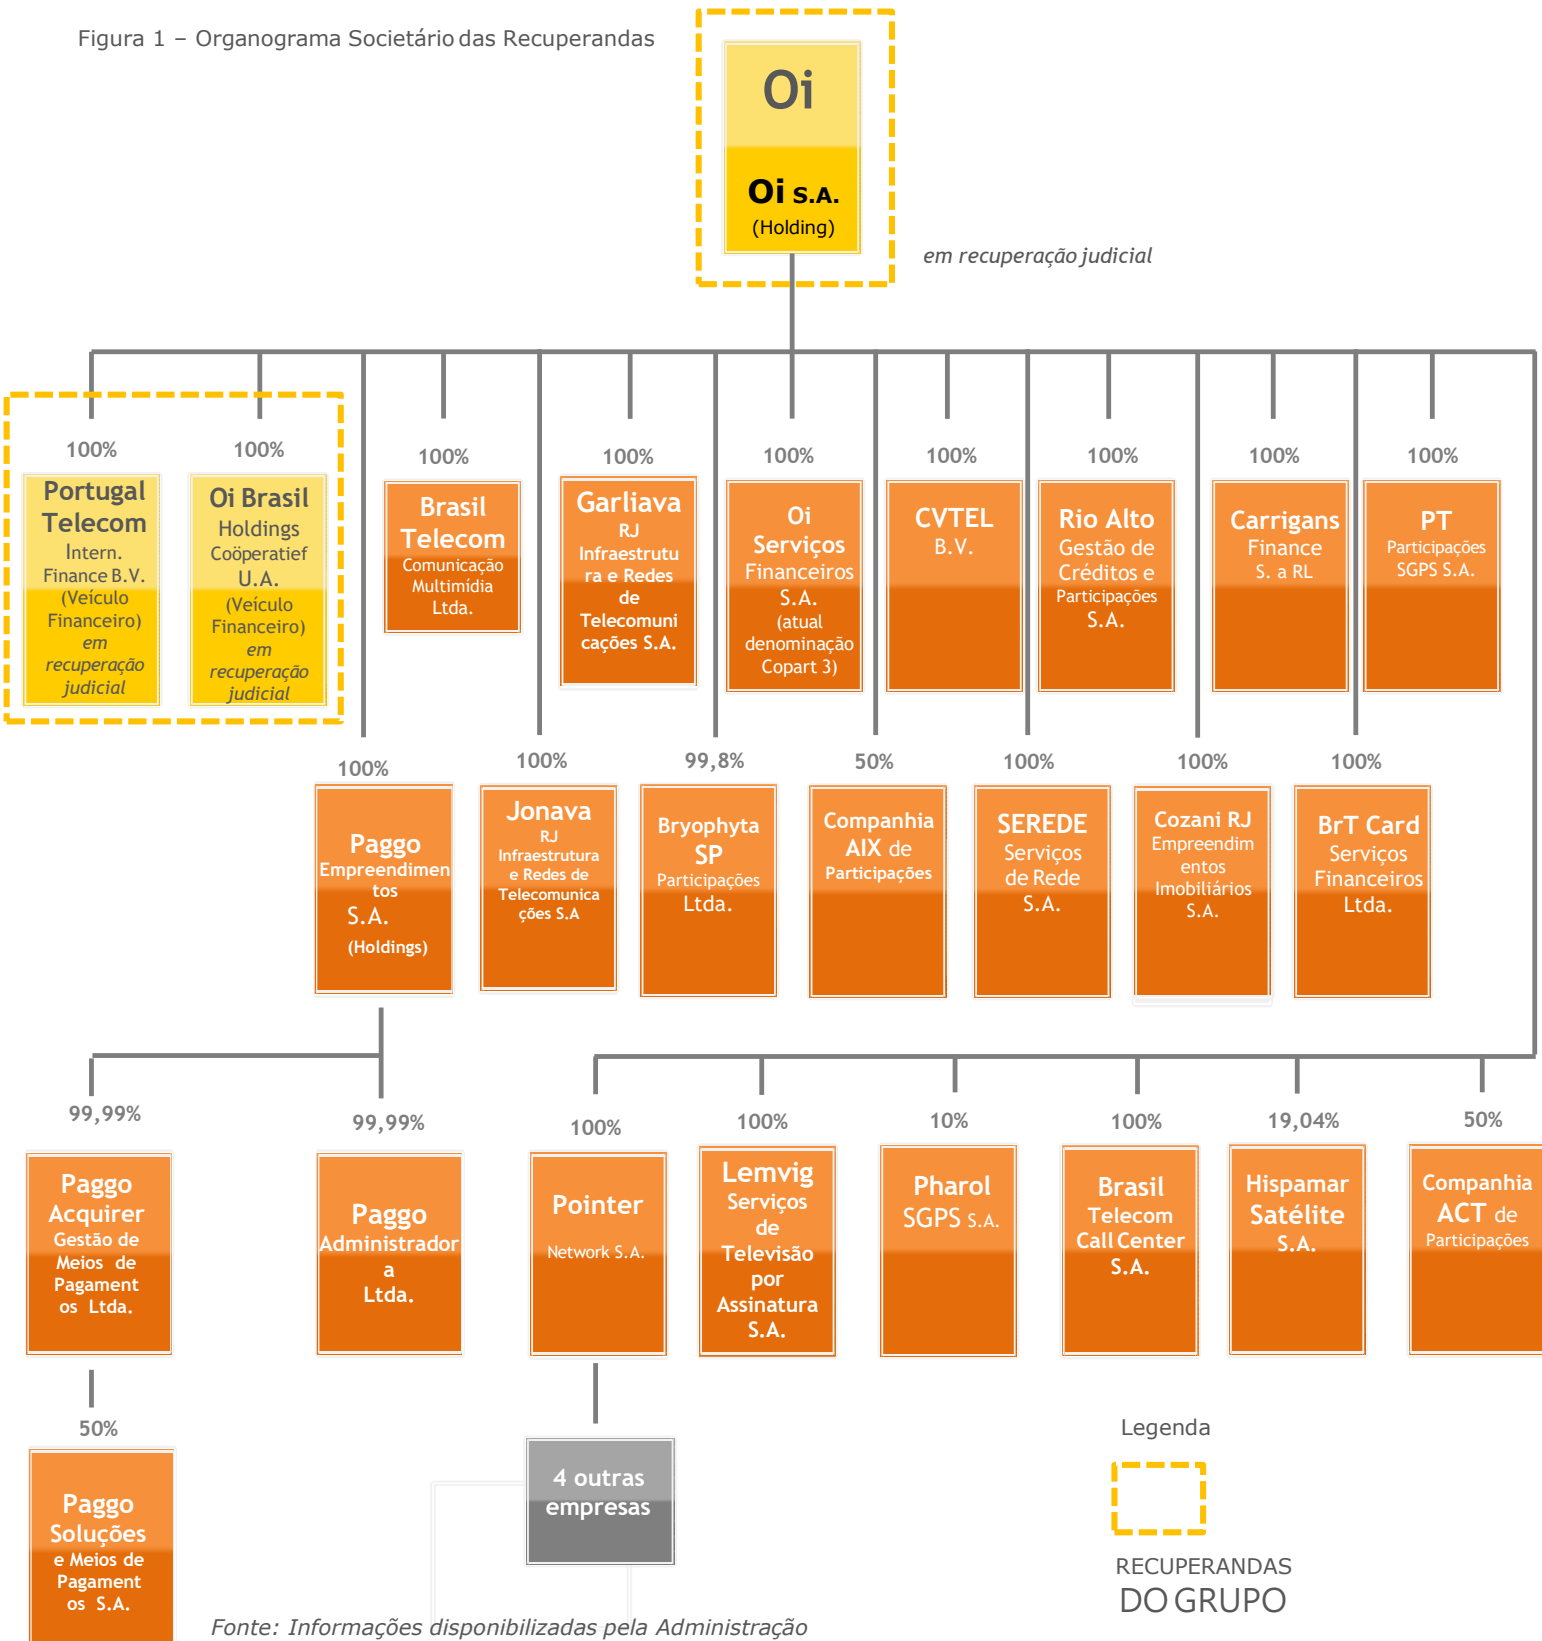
Figura 1 – Organograma Societário das Recuperandas

Oi

Oi S.A. (Holding)

em recuperação judicial

100%
Portugal Telecom Intern. Finance B.V. (Veículo Financeiro) em recuperação judicial

100%
Oi Brasil Holdings Coöperatief U.A. (Veículo Financeiro) em recuperação judicial

100%
Brasil Telecom Comunicação Multimídia Ltda.

100%
Garliava RJ Infraestrutura e Redes de Telecomunicações S.A.

100%
Oi Serviços Financeiros S.A. (atual denominação Copart 3)

100%
CVTEL B.V.

100%
Rio Alto Gestão de Créditos e Participações S.A.

100%
Carrigans Finance S. a RL

100%
PT Participações SGPS S.A.

100%
Paggo Empreendimentos S.A. (Holdings)

100%
Jonava RJ Infraestrutura e Redes de Telecomunicações S.A

99,8%
Bryophyta SP Participações Ltda.

50%
Companhia AIX de Participações

100%
SEREDE Serviços de Rede S.A.

100%
Cozani RJ Empreendimentos Imobiliários S.A.

100%
BrT Card Serviços Financeiros Ltda.

99,99%
Paggo Acquirer Gestão de Meios de Pagamentos Ltda.

99,99%
Paggo Administradora Ltda.

100%
Pointer Network S.A.

100%
Lemvig Serviços de Televisão por Assinatura S.A.

10%
Pharol SGPS S.A.

100%
Brasil Telecom Call Center S.A.

19,04%
Hispamar Satélite S.A.

50%
Companhia ACT de Participações

50%
Paggo Soluções e Meios de Pagamentos S.A.

4 outras empresas

Legenda

RECUPERANDAS DO GRUPO

Fonte: Informações disponibilizadas pela Administração